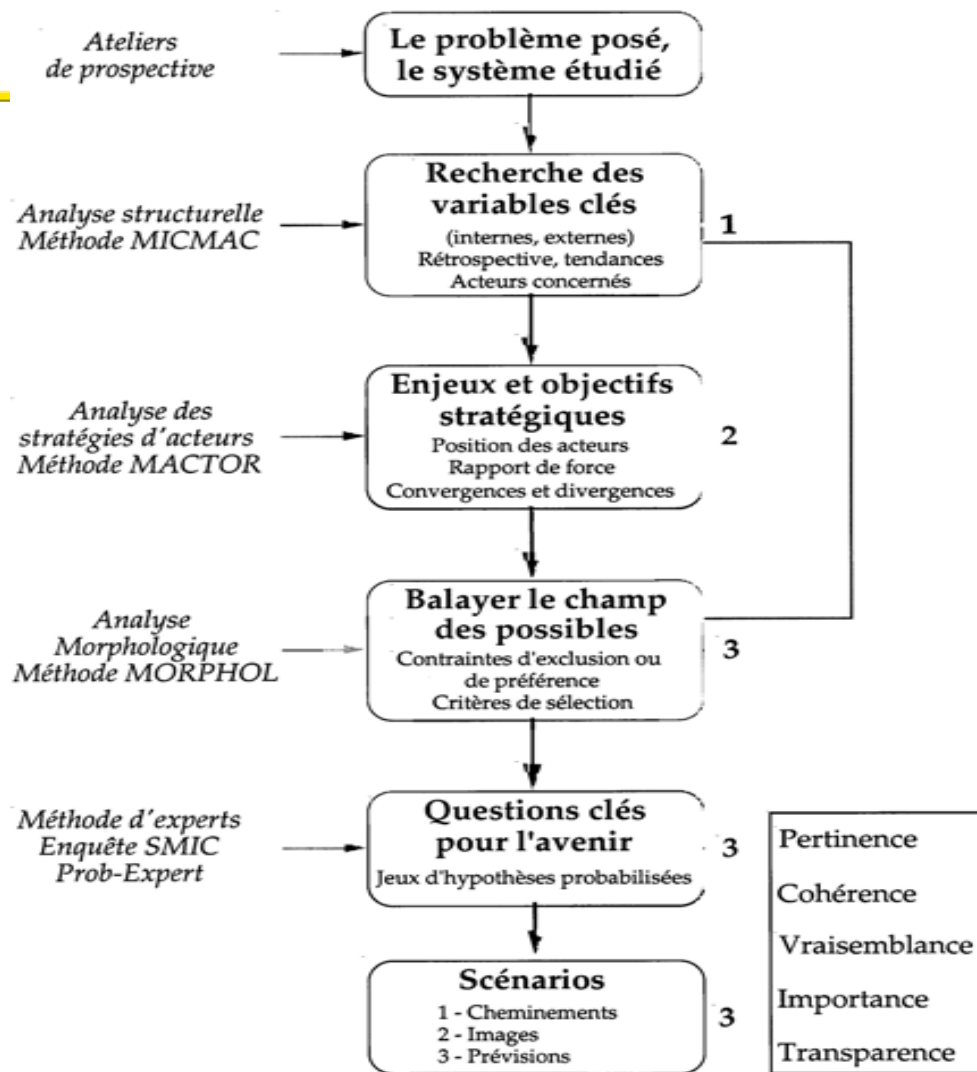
Ateliers de prospective

Le problème posé, le système étudié

Analyse structurelle Méthode MICMAC

Recherche des variables clés
(internes, externes)
Rétrospective, tendances
Acteurs concernés

1

Analyse des stratégies d'acteurs Méthode MACTOR

Enjeux et objectifs stratégiques
Position des acteurs
Rapport de force
Convergences et divergences

2

Analyse Morphologique Méthode MORPHOL

Balayer le champ des possibles
Contraintes d'exclusion ou de préférence
Critères de sélection

3

Méthode d'experts Enquête SMIC Prob-Expert

Questions clés pour l'avenir
Jeux d'hypothèses probabilisées

3

Scénarios
1 - Cheminements
2 - Images
3 - Prévisions

3

Pertinence
Cohérence
Vraisemblance
Importance
Transparence